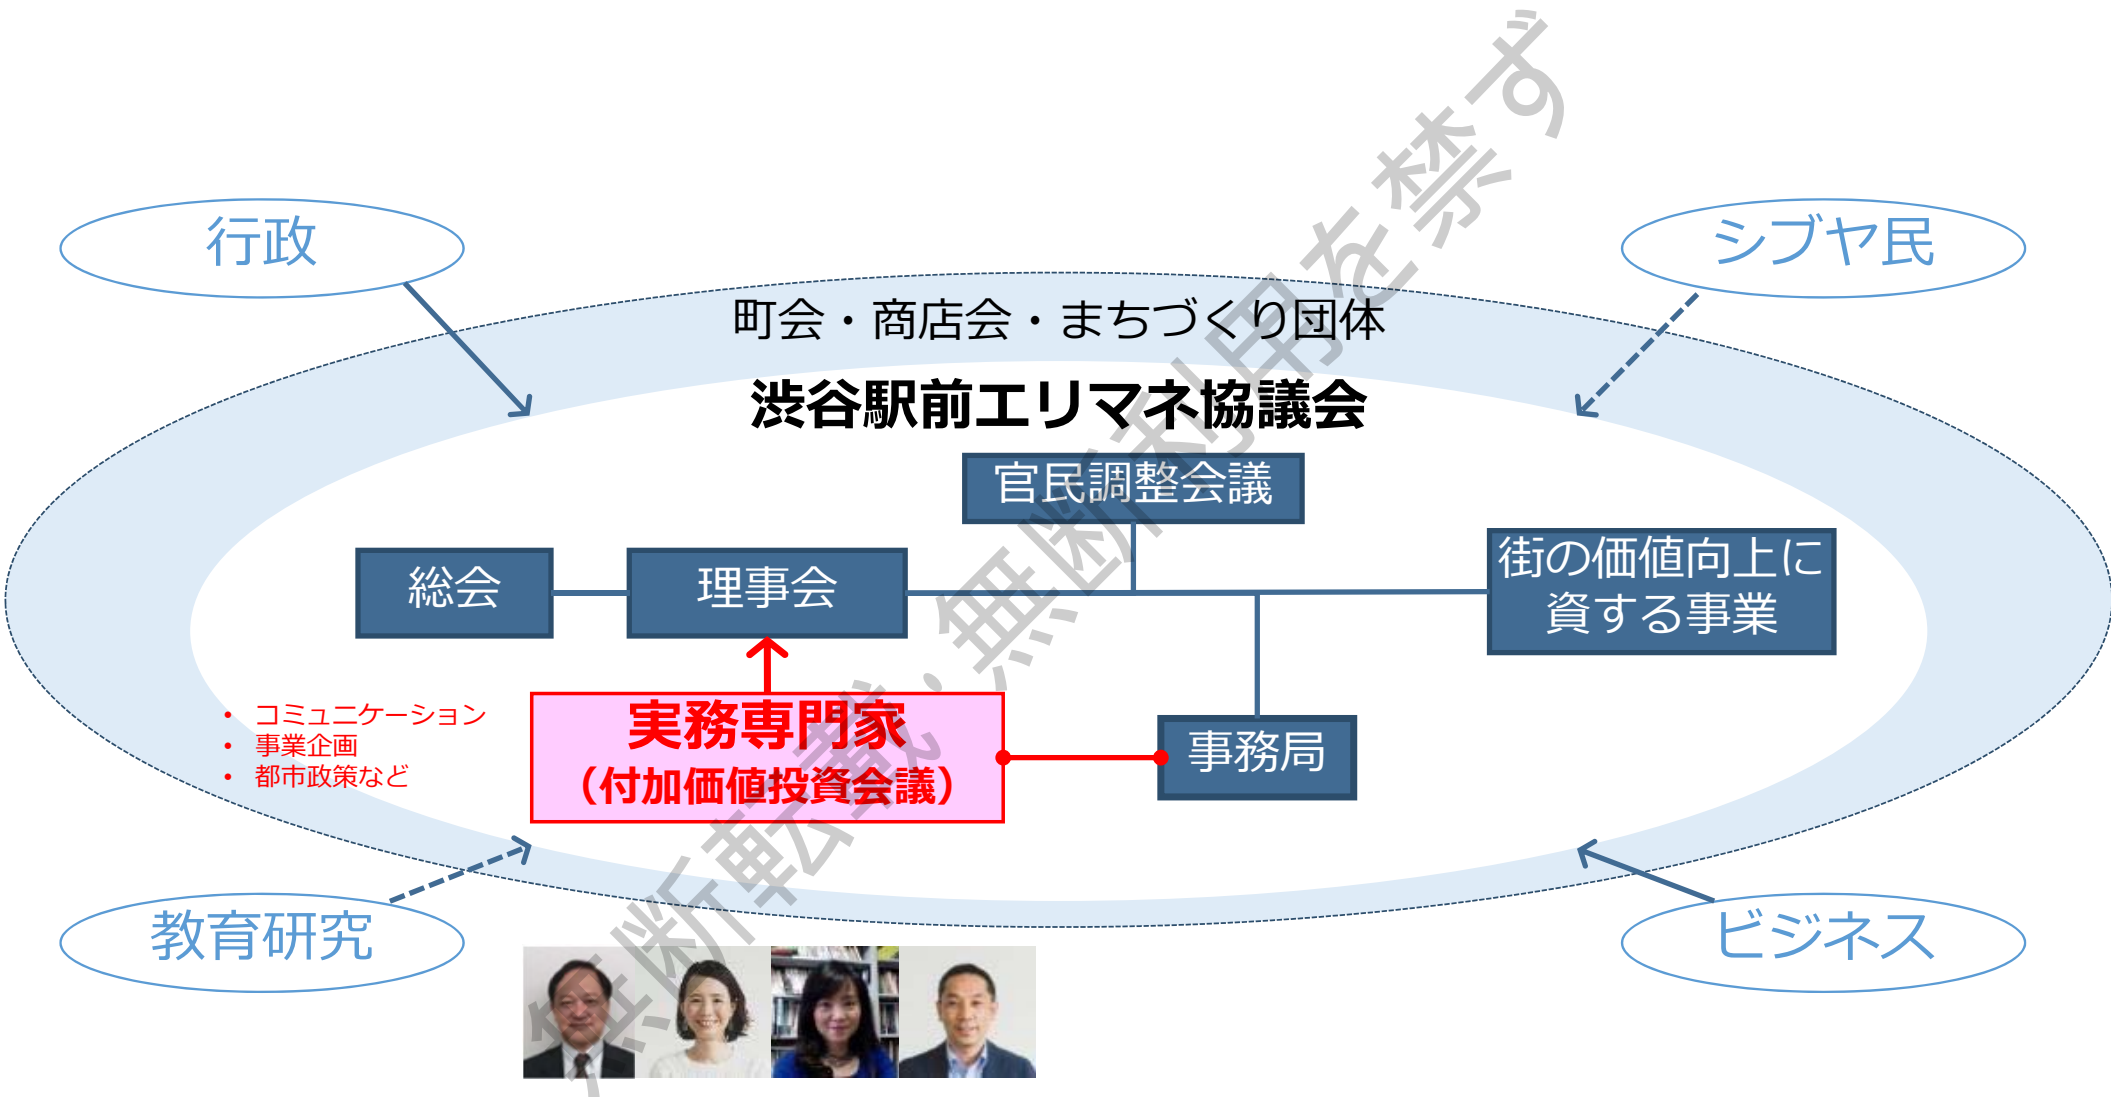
行政

シブヤ民

町会・商店会・まちづくり団体

渋谷駅前エリマネ協議会

官民調整会議

総会

理事会

街の価値向上に資する事業

・コミュニケーション
・事業企画
・都市政策など

実務専門家
（付加価値投資会議）

事務局

教育研究

ビジネス

無断転載・無断利用を禁ず